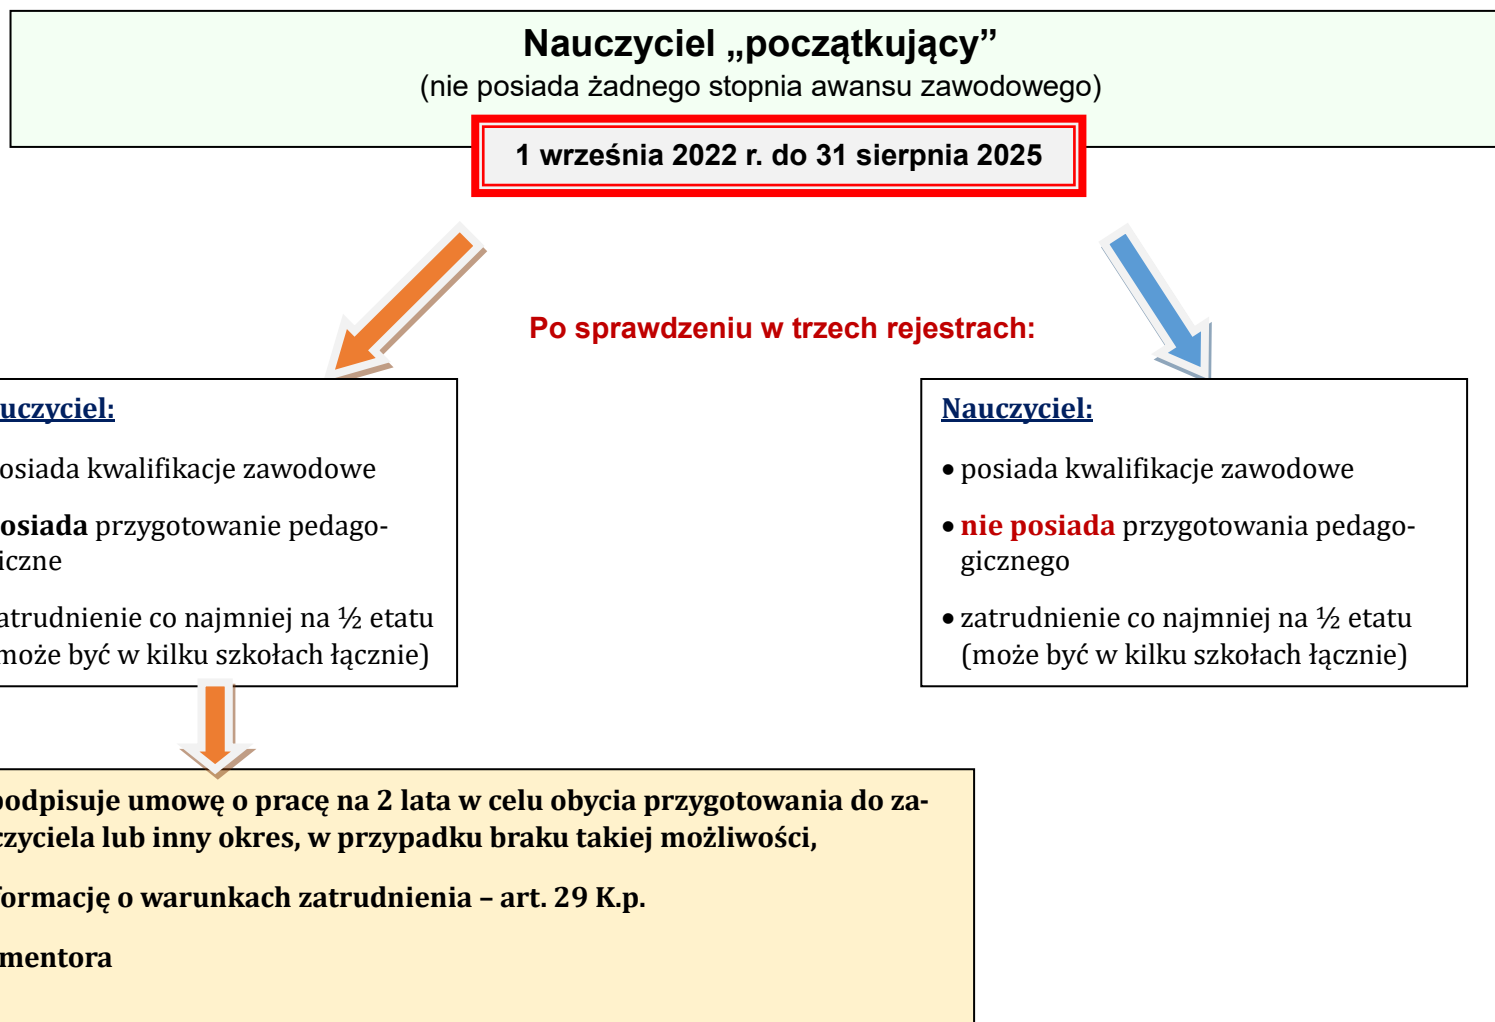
Nauczyciel „początkujący”
(nie posiada żadnego stopnia awansu zawodowego)

1 września 2022 r. do 31 sierpnia 2025

Po sprawdzeniu w trzech rejestrach:

uczyciel:

osiada kwalifikacje zawodowe

osiada przygotowanie pedagoiczne

atrudnienie co najmniej na ½ etatu może być w kilku szkołach łącznie)

Nauczyciel:

• posiada kwalifikacje zawodowe

• nie posiada przygotowania pedagogicznego

• zatrudnienie co najmniej na ½ etatu (może być w kilku szkołach łącznie)

odpisuje umowę o pracę na 2 lata w celu obycia przygotowania do zaczyciela lub inny okres, w przypadku braku takiej możliwości,

ormację o warunkach zatrudnienia – art. 29 K.p.

mentora